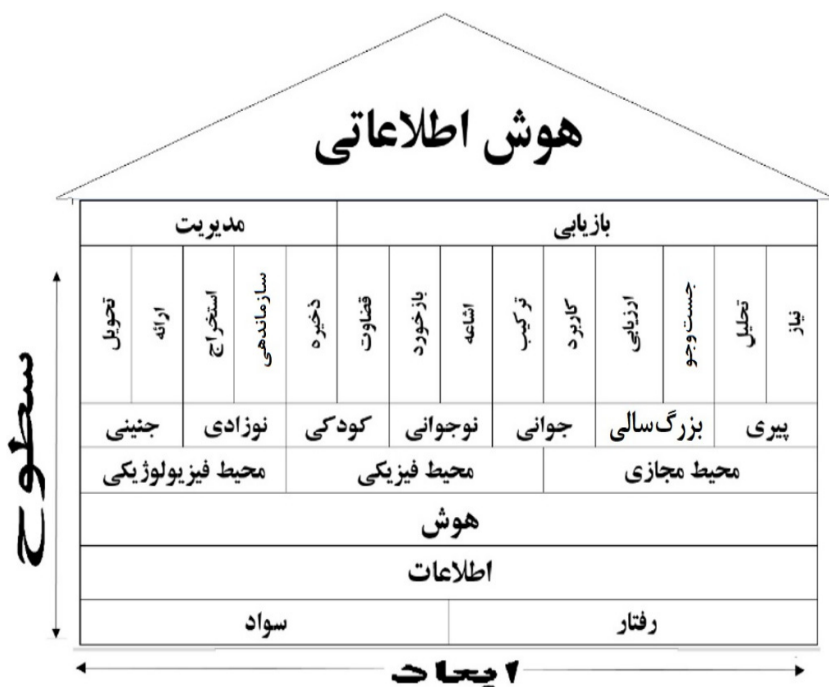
هوش اطلاعاتی

| بازیابی | مدیریت |
|---|---|

نیاز
تحلیل
جست‌وجو
ارزیابی
کاربرد
ترکیب
اشاعه
بازخورد
قضاوت
ذخیره
سازماندهی
استخراج
ارائه
تحویل

پیری | بزرگسالی | جوانی | نوجوانی | کودکی | نوزادی | جنینی

محیط مجازی | محیط فیزیکی | محیط فیزیولوژیکی

هوش

اطلاعات

رفتار | سواد

سطوح

ابعاد